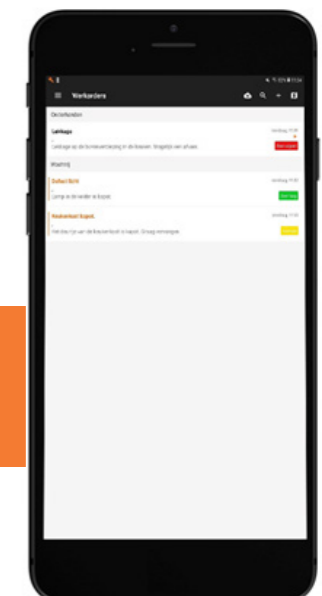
Werkorders

Dichtbijzijnden

Lekkage

Lekkage op de buitenverlichting in de kraan. Mogelijk een afvoer.

Prioriteit

Defect licht

Lamp in de winkel is kapot.

Restaurant Super.

Net deur bij de bruiloft is kapot. Graag vervangen.